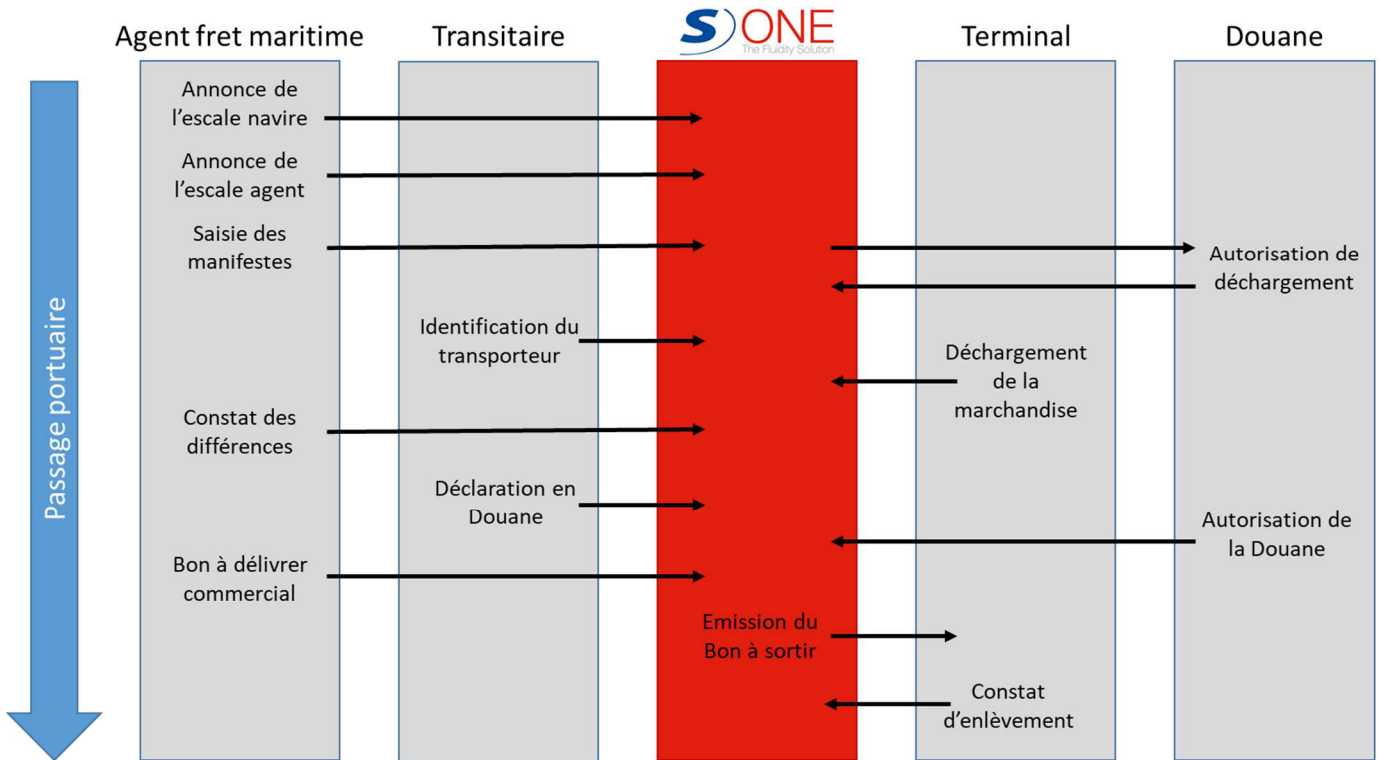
Agent fret maritime

Transitaire

S ONE
The Fluidity Solution

Terminal

Douane

Passage portuaire

Annonce de l'escale navire

Annonce de l'escale agent

Saisie des manifestes

Autorisation de déchargement

Identification du transporteur

Déchargement de la marchandise

Constat des différences

Déclaration en Douane

Autorisation de la Douane

Bon à délivrer commercial

Emission du Bon à sortir

Constat d'enlèvement